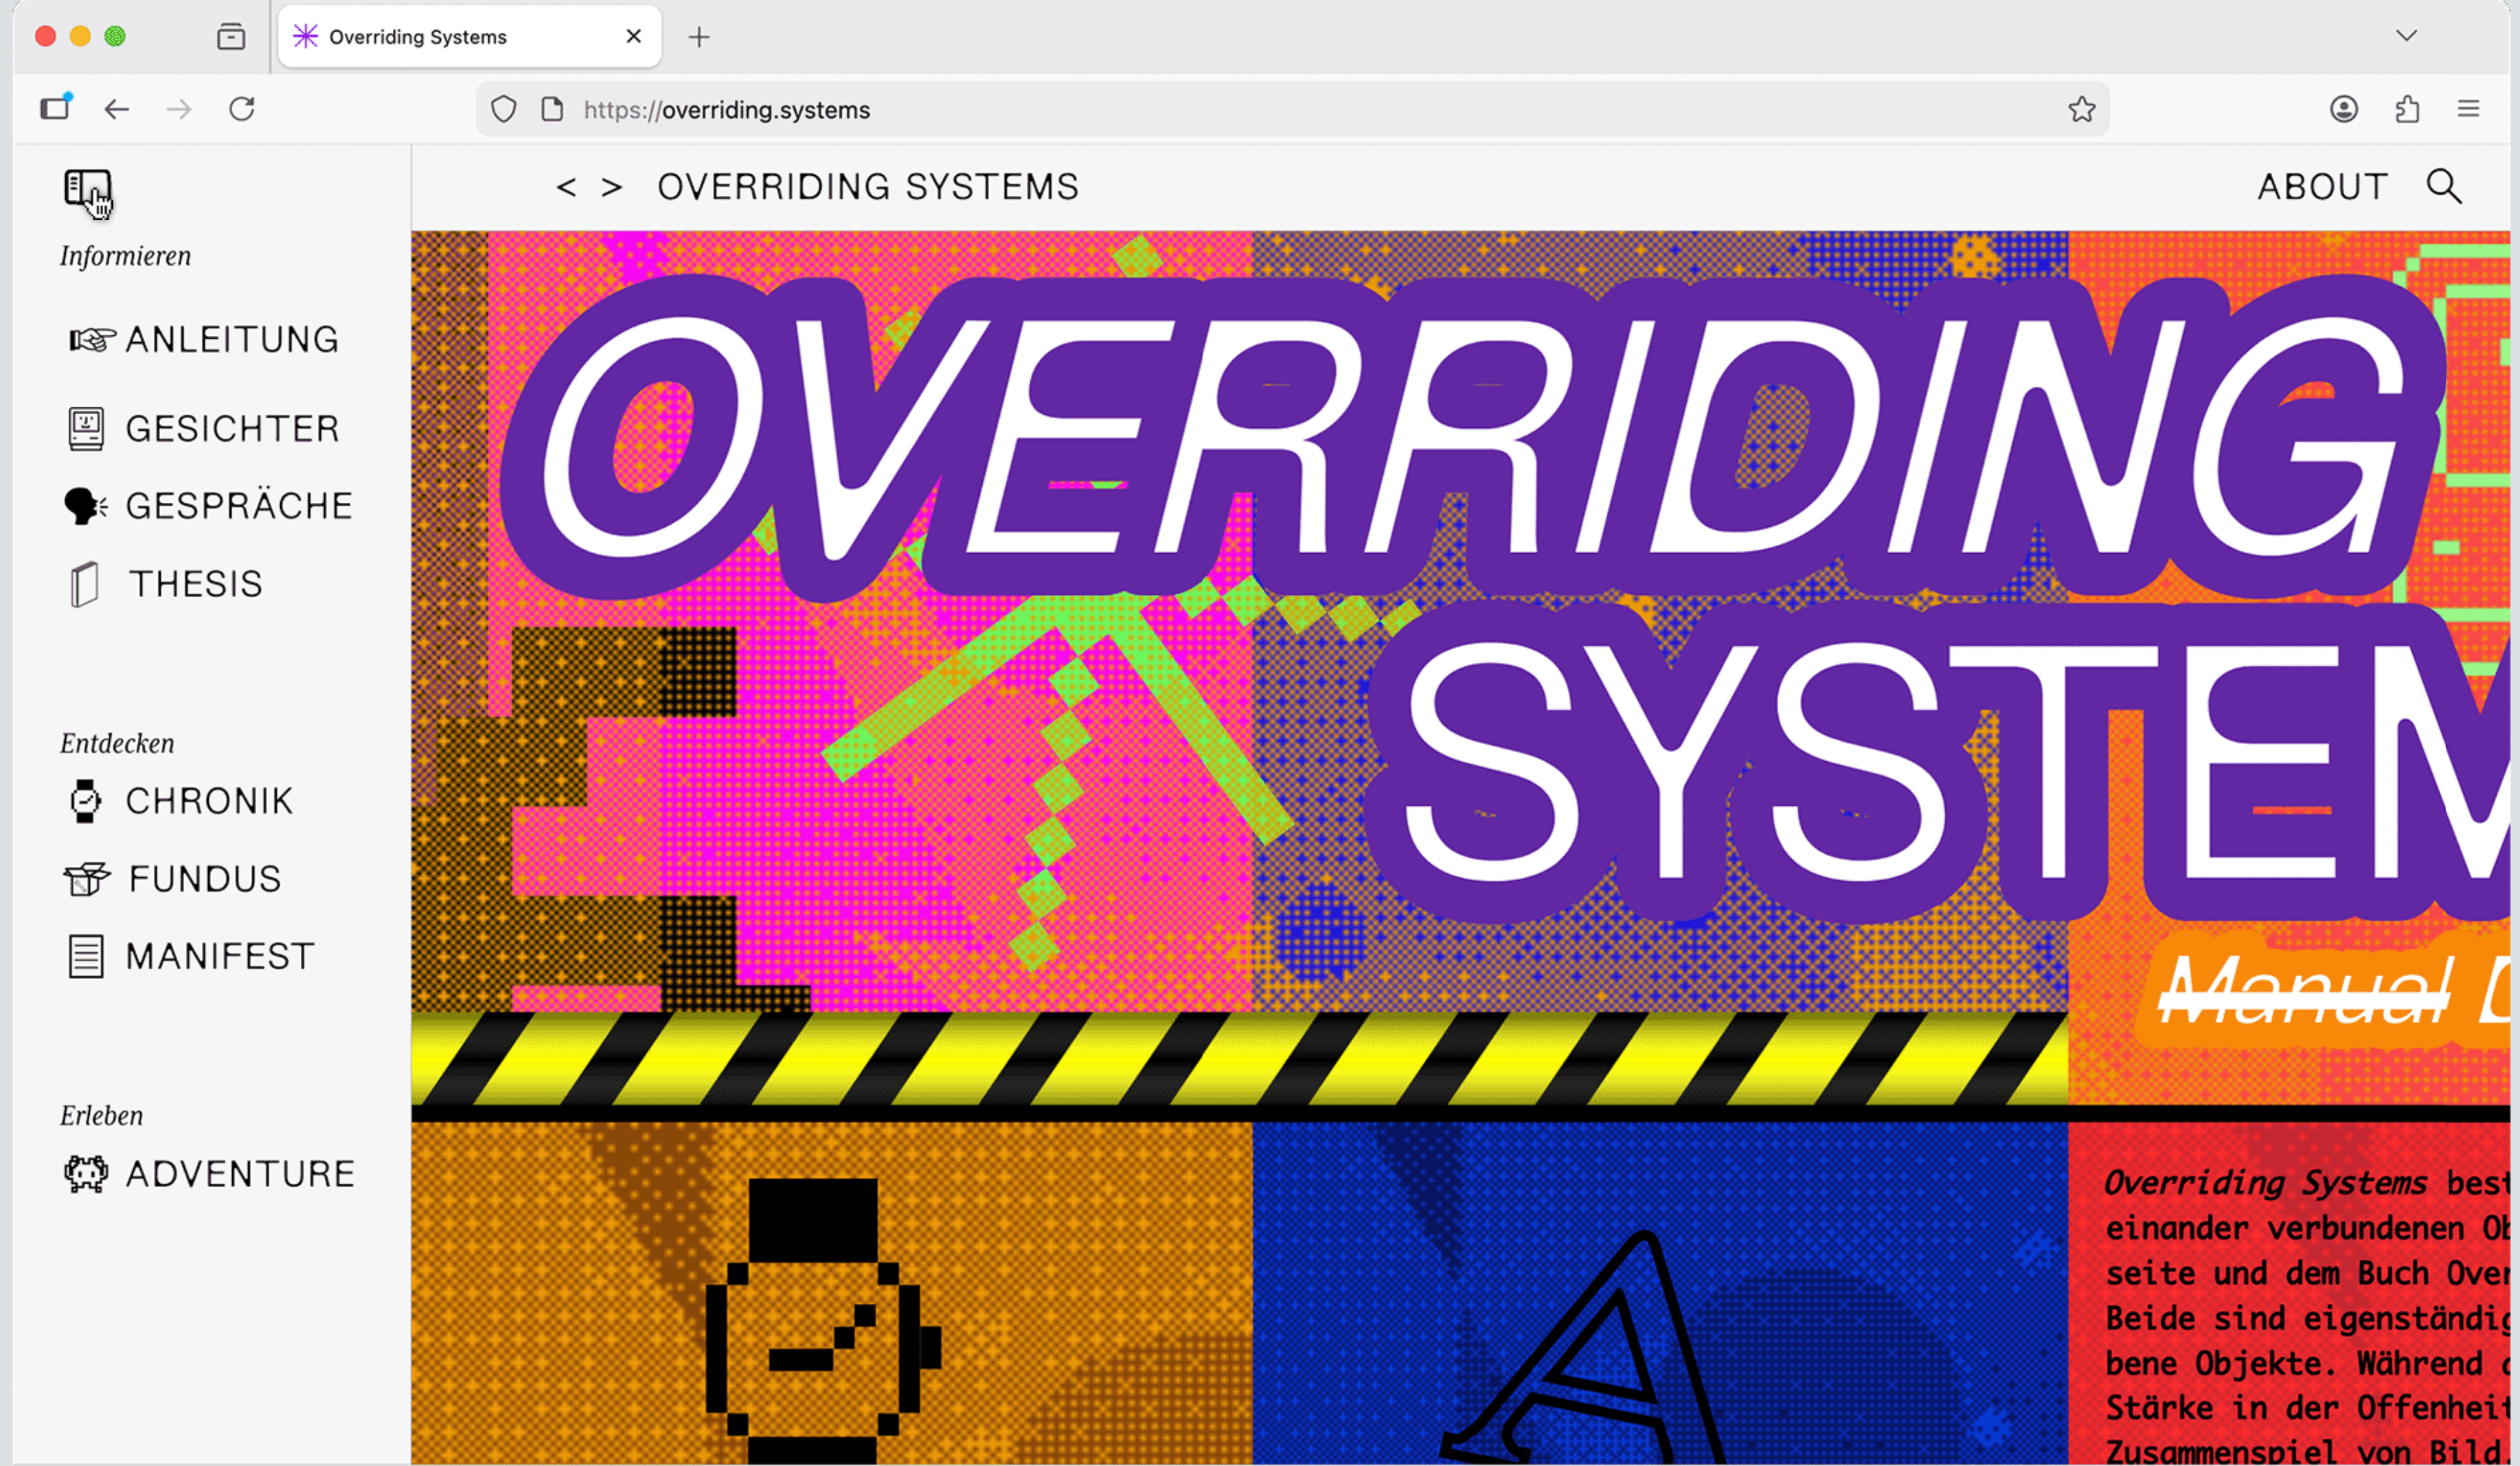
Overriding Systems

https://overriding.systems

< > OVERRIDING SYSTEMS

ABOUT

Informieren

ANLEITUNG

GESICHTER

GESPRÄCHE

THESIS

Entdecken

CHRONIK

FUNDUS

MANIFEST

Erleben

ADVENTURE

OVERRIDING SYSTEM

~~Manual~~ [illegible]

*Overriding Systems* best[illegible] einander verbundenen Ob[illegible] seite und dem Buch Over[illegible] Beide sind eigenständig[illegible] bene Objekte. Während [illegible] Stärke in der Offenheit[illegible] Zusammenspiel von Bild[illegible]